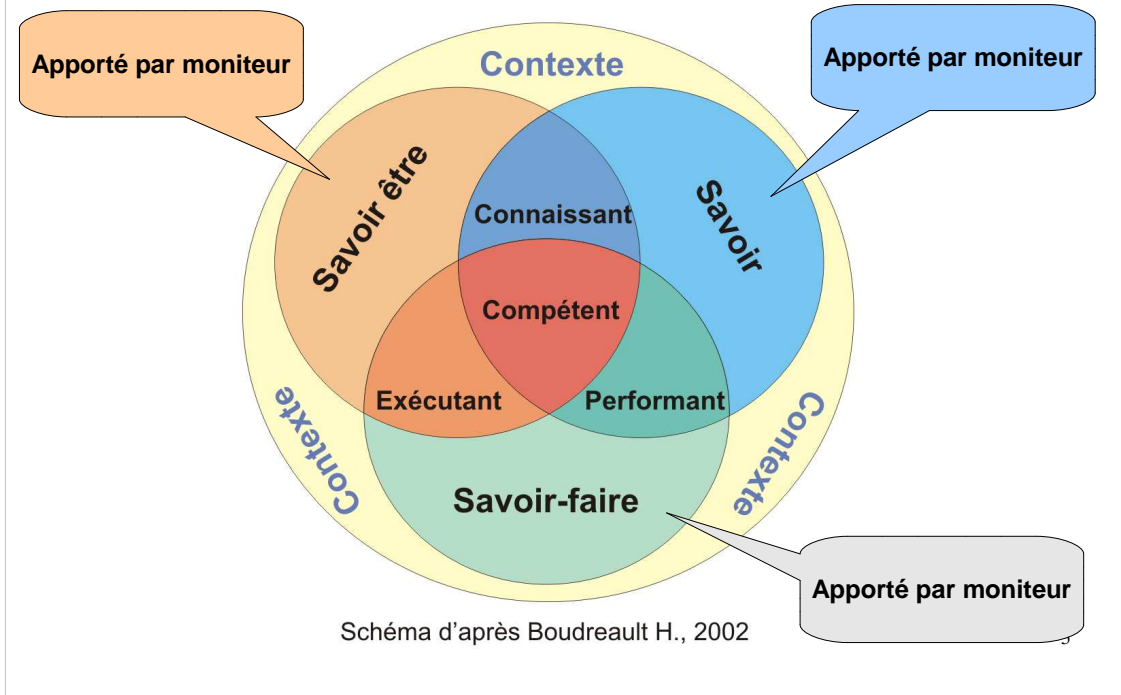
Apporté par moniteur

Contexte

Apporté par moniteur

Savoir être

Connaissant

Savoir

Compétent

Contexte

Exécutant

Performant

Contexte

Savoir-faire

Apporté par moniteur

Schéma d'après Boudreault H., 2002